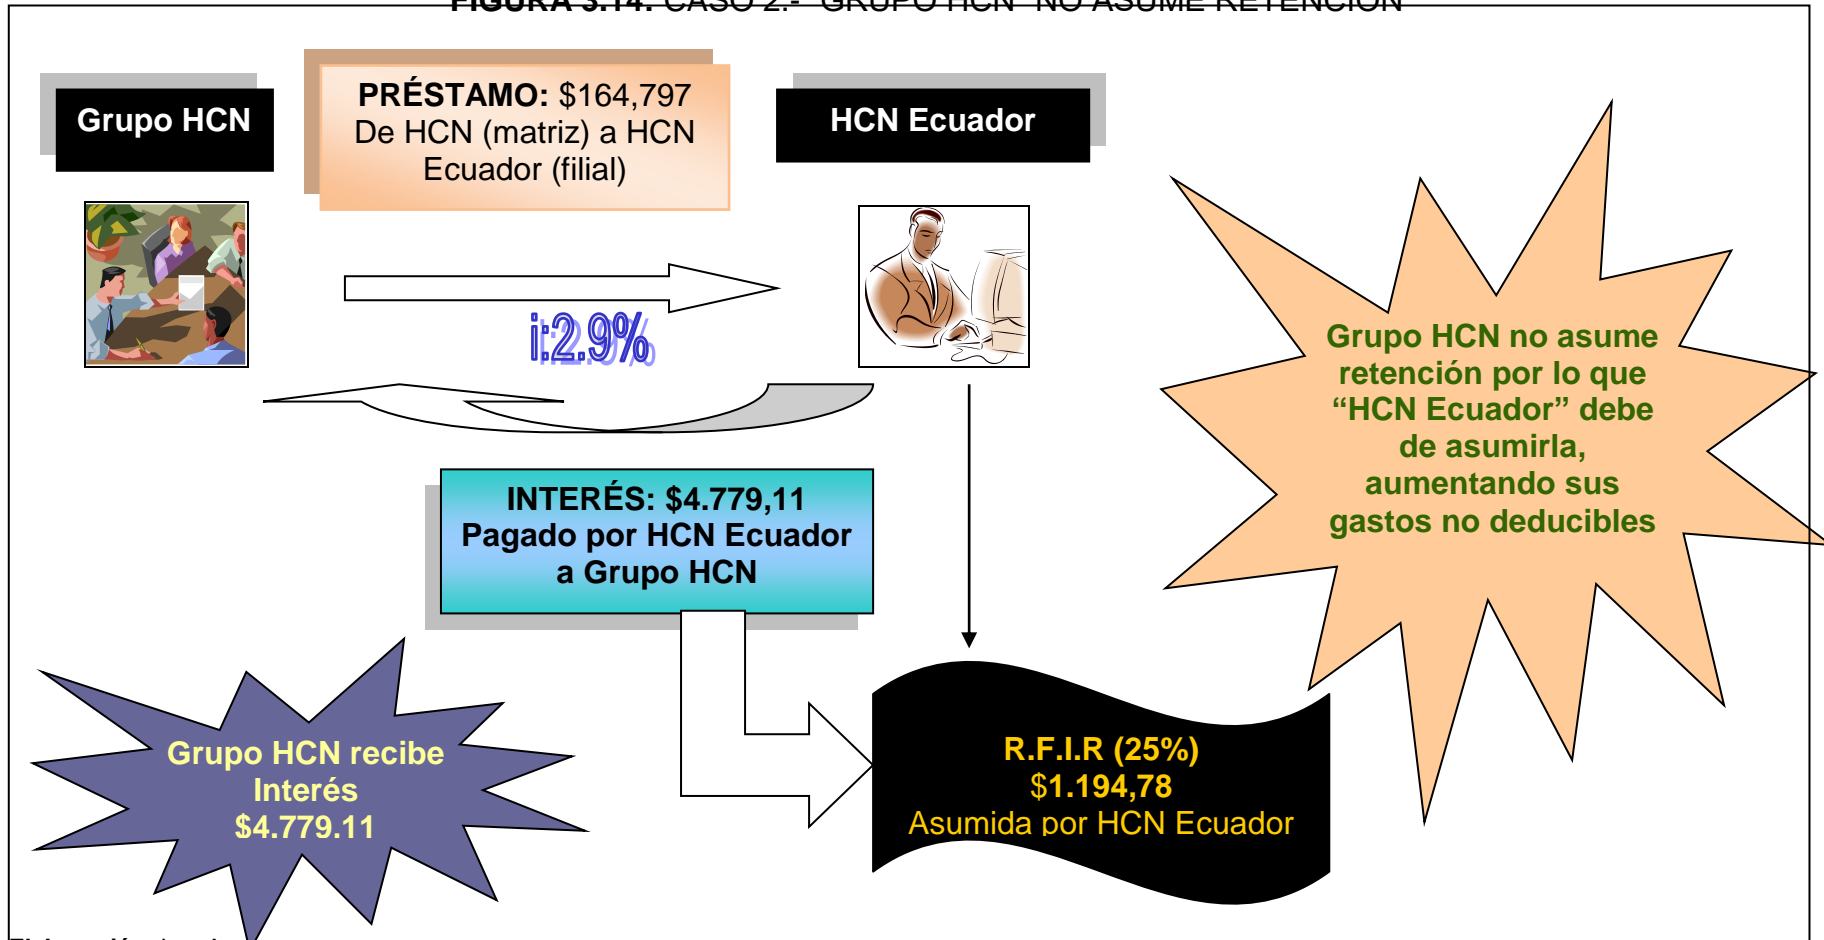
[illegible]

Grupo HCN

PRÉSTAMO: $164,797
De HCN (matriz) a HCN Ecuador (filial)

HCN Ecuador

i:2.9%

Grupo HCN no asume retención por lo que “HCN Ecuador” debe de asumirla, aumentando sus gastos no deducibles

INTERÉS: $4.779,11
Pagado por HCN Ecuador a Grupo HCN

Grupo HCN recibe Interés $4.779.11

R.F.I.R (25%)
$1.194,78
Asumida por HCN Ecuador

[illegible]